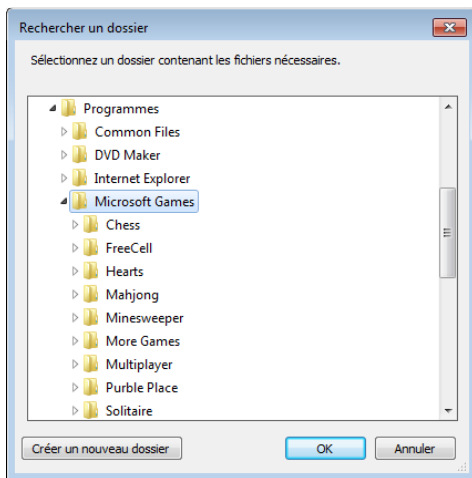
Rechercher un dossier

Sélectionnez un dossier contenant les fichiers nécessaires.

Programmes
Common Files
DVD Maker
Internet Explorer
Microsoft Games
Chess
FreeCell
Hearts
Mahjong
Minesweeper
More Games
Multiplayer
Purble Place
Solitaire

Créer un nouveau dossier
OK
Annuler